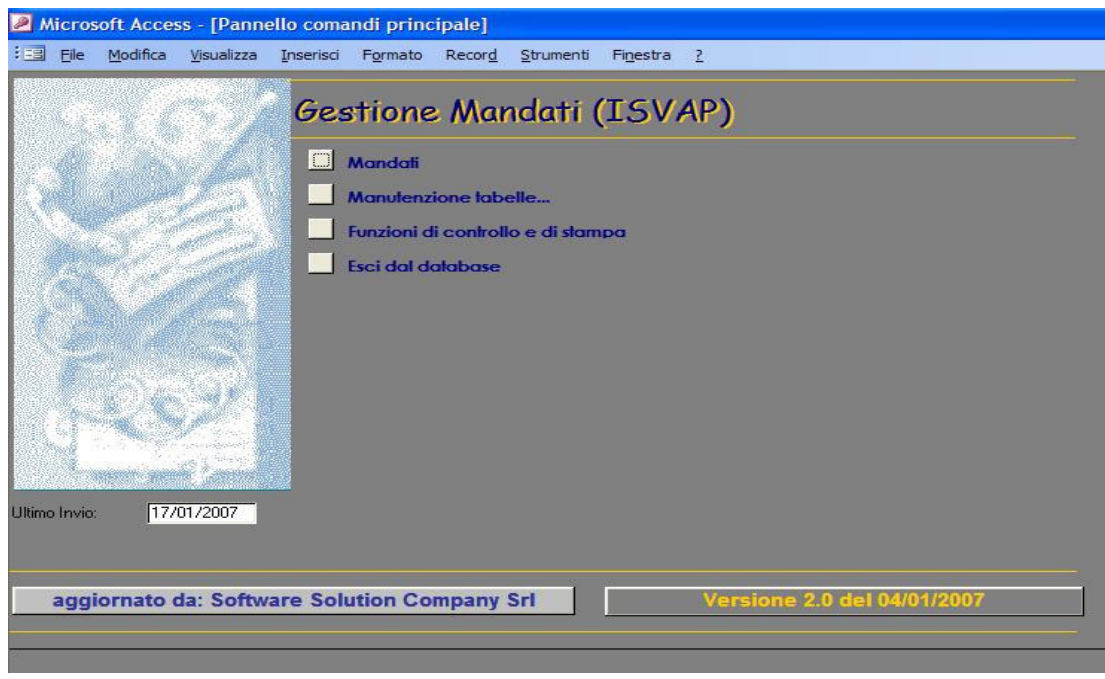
Microsoft Access - [Pannello comandi principale]

File Modifica Visualizza Inserisci Formato Record Strumenti Finestra ?

Gestione Mandati (ISVAP)

Mandati

Manutenzione tabelle...

Funzioni di controllo e di stampa

Esci dal database

Ultimo Invio: 17/01/2007

aggiornato da: Software Solution Company Srl

Versione 2.0 del 04/01/2007